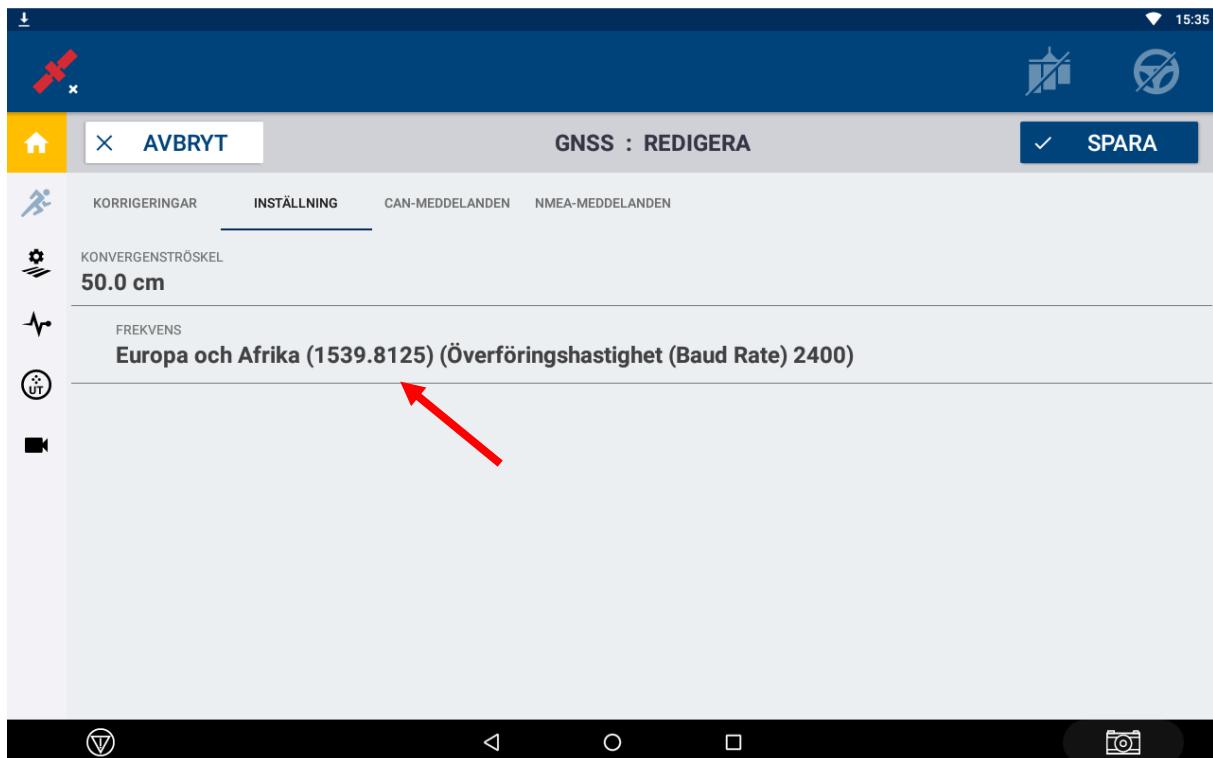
15:35

AVBRYT

GNSS : REDIGERA

SPARA

KORRIGERINGAR

INSTÄLLNING

CAN-MEDDELANDEN

NMEA-MEDDELANDEN

KONVERGENSTRÖSKEL
50.0 cm

FREKVENS
Europa och Afrika (1539.8125) (Överföringshastighet (Baud Rate) 2400)

UT